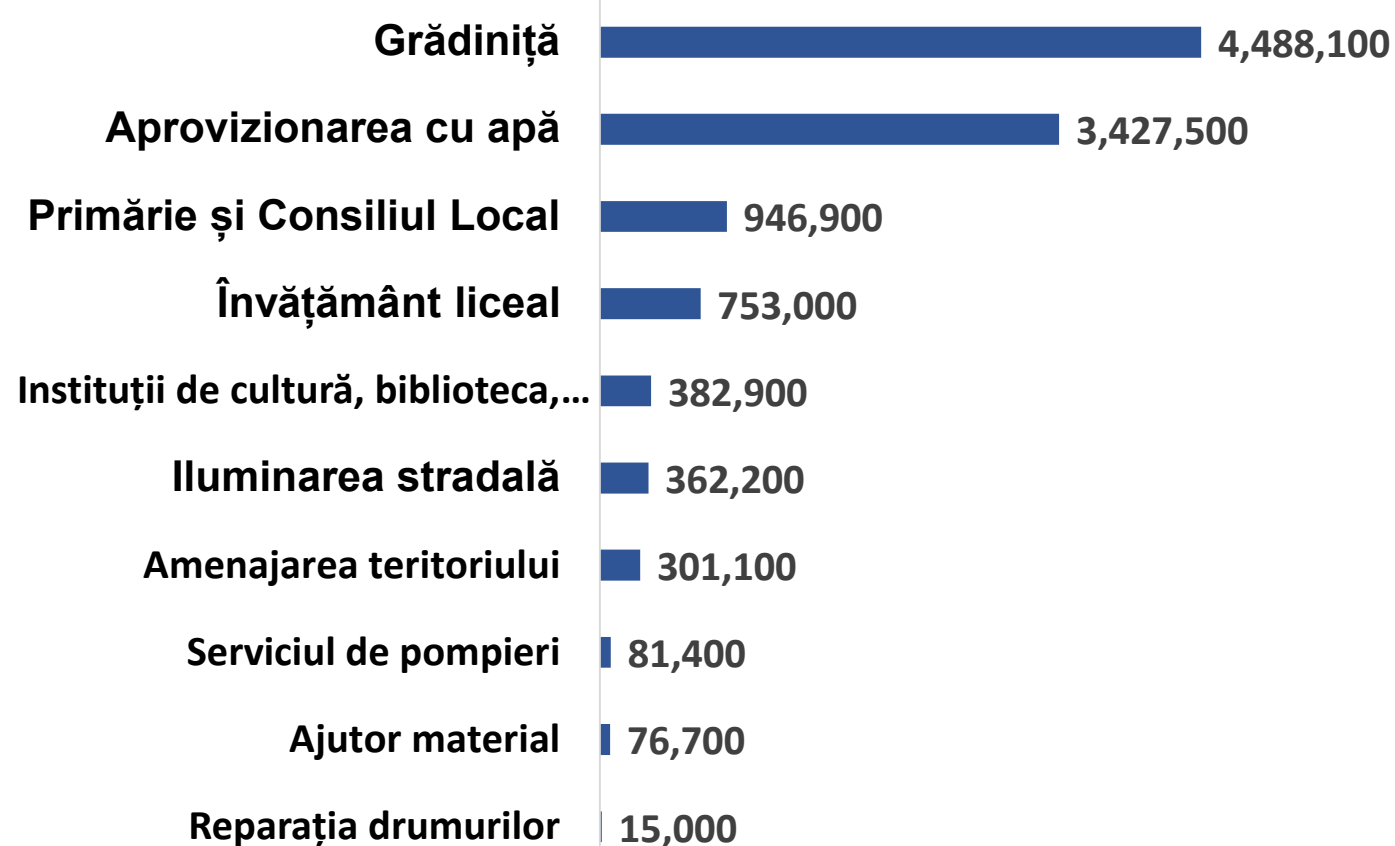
| | |
|---|---|
| Grădiniță | 4,488,100 |
| Aprovizionarea cu apă | 3,427,500 |
| Primărie și Consiliul Local | 946,900 |
| Învățământ liceal | 753,000 |
| Instituții de cultură, biblioteca,... | 382,900 |
| Iluminarea stradală | 362,200 |
| Amenajarea teritoriului | 301,100 |
| Serviciul de pompieri | 81,400 |
| Ajutor material | 76,700 |
| Reparația drumurilor | 15,000 |